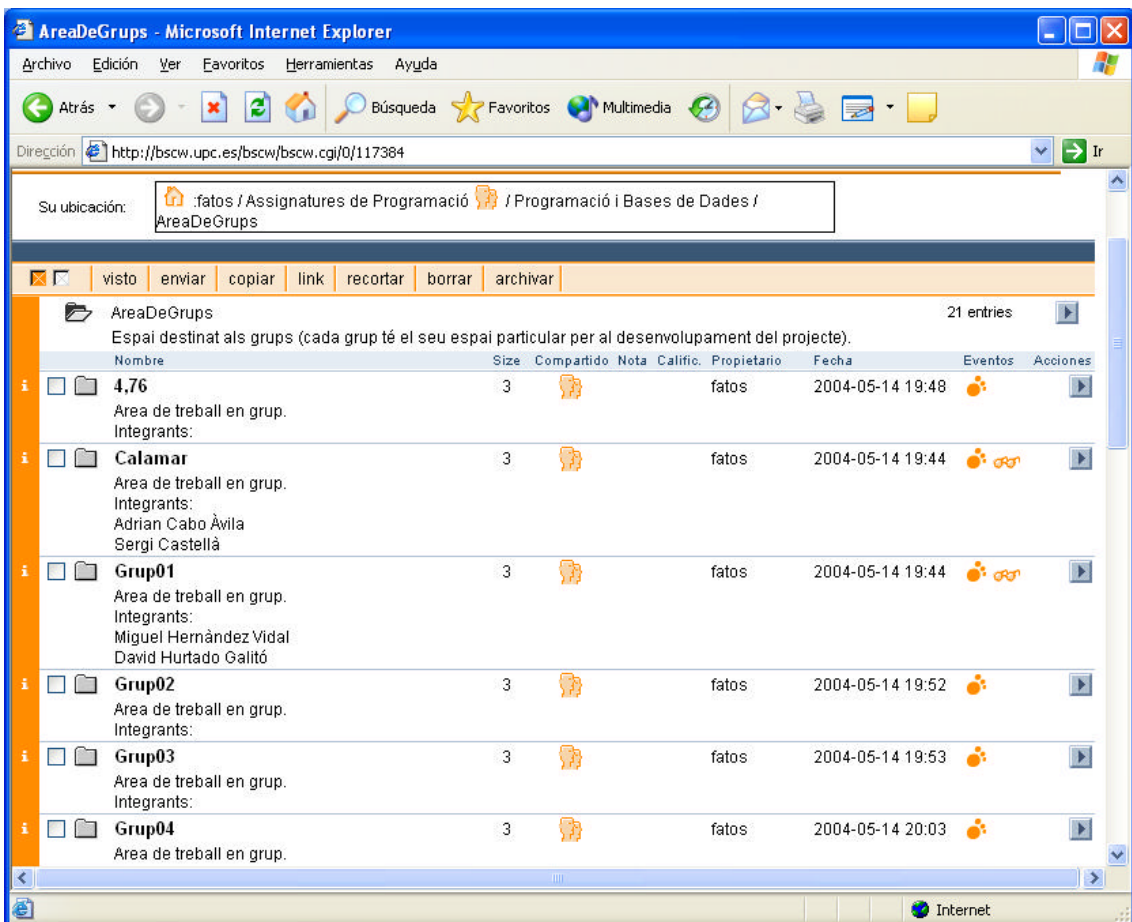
AreaDeGrups - Microsoft Internet Explorer

Archivo Edición Ver Favoritos Herramientas Ayuda

Atrás Búsqueda Favoritos Multimedia

Dirección http://bscw.upc.es/bscw/bscw.cgi/0/117384 Ir

Su ubicación: :fatos / Assignatures de Programació / Programació i Bases de Dades / AreaDeGrups

visto | enviar | copiar | link | recortar | borrar | archivar

AreaDeGrups 21 entries

Espai destinat als grups (cada grup té el seu espai particular per al desenvolupament del projecte).

| Nombre | Size | Compartido | Nota | Calific. | Propietario | Fecha | Eventos | Acciones |
|---|---|---|---|---|---|---|---|---|
| 4,76<br>Area de treball en grup.<br>Integrants: | 3 | | | | fatos | 2004-05-14 19:48 | | |
| Calamar<br>Area de treball en grup.<br>Integrants:<br>Adrian Cabo Àvila<br>Sergi Castellà | 3 | | | | fatos | 2004-05-14 19:44 | | |
| Grup01<br>Area de treball en grup.<br>Integrants:<br>Miguel Hernàndez Vidal<br>David Hurtado Galitó | 3 | | | | fatos | 2004-05-14 19:44 | | |
| Grup02<br>Area de treball en grup.<br>Integrants: | 3 | | | | fatos | 2004-05-14 19:52 | | |
| Grup03<br>Area de treball en grup.<br>Integrants: | 3 | | | | fatos | 2004-05-14 19:53 | | |
| Grup04<br>Area de treball en grup. | 3 | | | | fatos | 2004-05-14 20:03 | | |

Internet